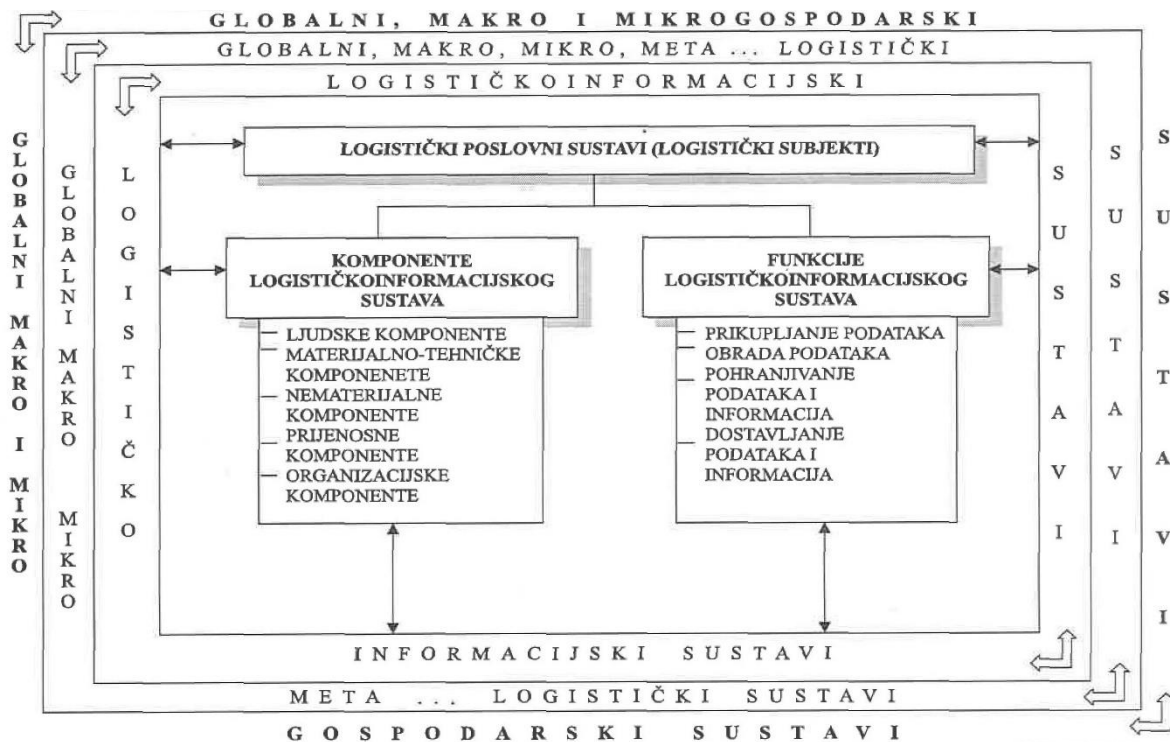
GLOBALNI, MAKRO I MIKROGOSPODARSKI

GLOBALNI, MAKRO, MIKRO, META ... LOGISTIČKI

LOGISTIČKOINFORMACIJSKI

GLOBALNI MAKRO I MIKRO

GLOBALNI MAKRO MIKRO

LOGISTIČKO

LOGISTIČKI POSLOVNI SUSTAVI (LOGISTIČKI SUBJEKTI)

KOMPONENTE LOGISTIČKOINFORMACIJSKOG SUSTAVA

- LJUDSKE KOMPONENTE
- MATERIJALNO-TEHNIČKE KOMPONENETE
- NEMATERIJALNE KOMPONENTE
- PRIJENOSNE KOMPONENTE
- ORGANIZACIJSKE KOMPONENTE

FUNKCIJE LOGISTIČKOINFORMACIJSKOG SUSTAVA

- PRIKUPLJANJE PODATAKA
- OBRADA PODATAKA
- POHRANJIVANJE PODATAKA I INFORMACIJA
- DOSTAVLJANJE PODATAKA I INFORMACIJA

SUSTAVI

SUSTAVI

SUSTAVI

INFORMACIJSKI SUSTAVI

META ... LOGISTIČKI SUSTAVI

GOSPODARSKI SUSTAVI